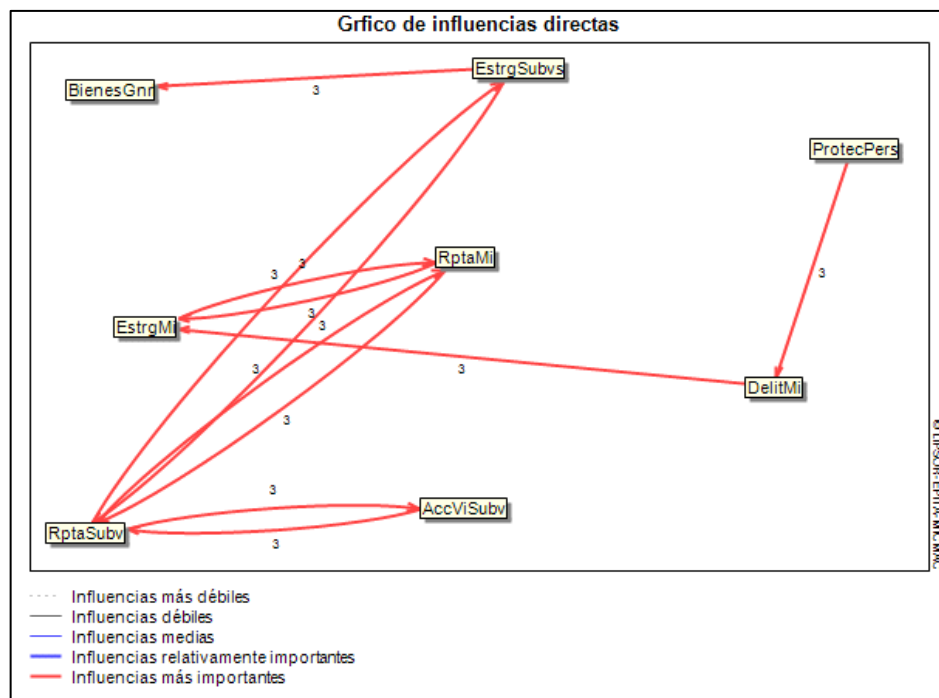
Grfico de influencias directas

EstrgSubvs
BienesGnr
3
ProtecPers
3
RptaMi
3
3
EstrgMi
3
3
3
3
DelitMi
3
3
AccViSubv
RptaSubv
3

© LIPSOR-EPITA-MICMAC

Influencias más débiles
Influencias débiles
Influencias medias
Influencias relativamente importantes
Influencias más importantes